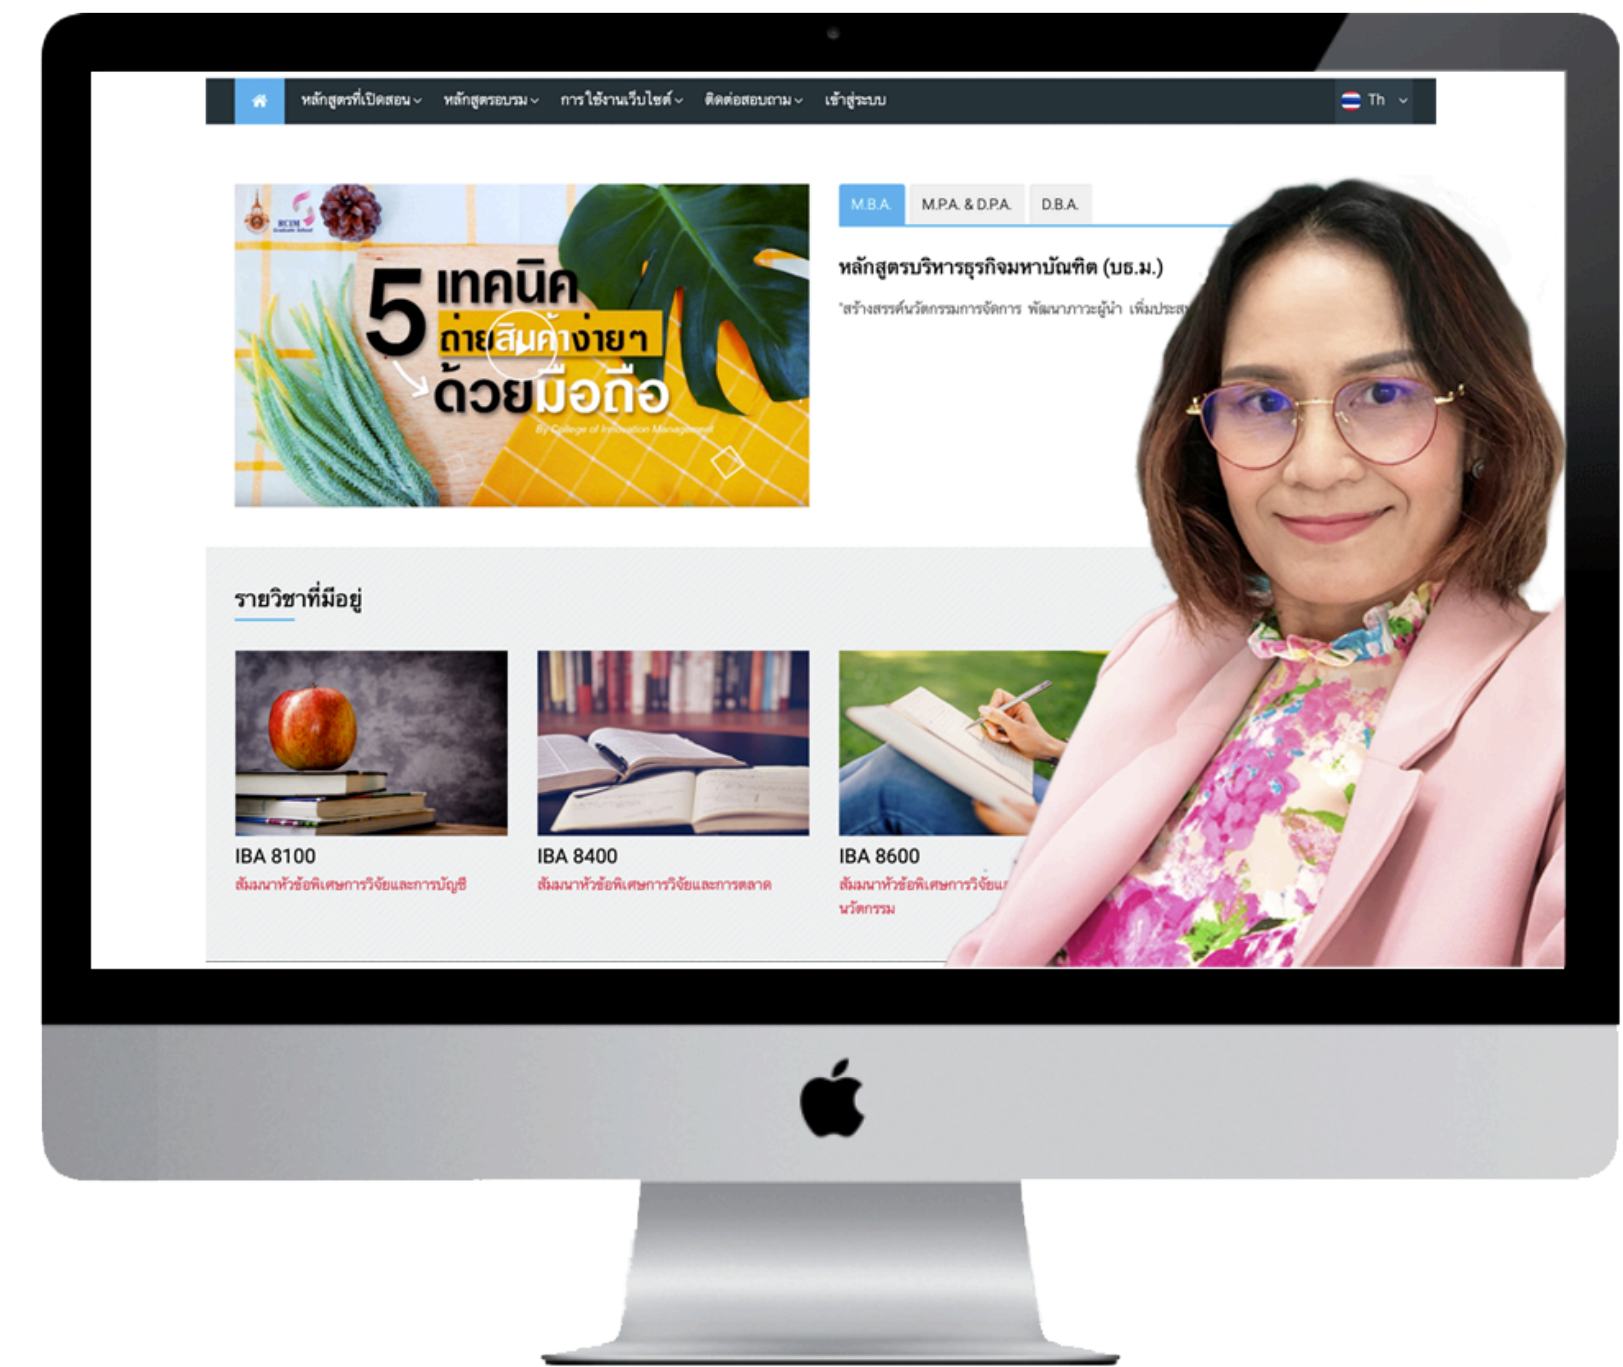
หลักสูตรที่เปิดสอน หลักสูตรอบรม การใช้งานเว็บไซต์ ติดต่อสอบถาม เข้าสู่ระบบ Th

5 เทคนิค ถ่ายสินค้าง่ายๆ ด้วยมือถือ

By College of Innovation Management

M.B.A. M.P.A. & D.P.A. D.B.A.

หลักสูตรบริหารธุรกิจมหาบัณฑิต (บธ.ม.)

"สร้างสรรค์นวัตกรรมการจัดการ พัฒนาภาวะผู้นำ เพิ่มประส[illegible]

รายวิชาที่มีอยู่

IBA 8100
สัมมนาหัวข้อพิเศษการวิจัยและการบัญชี

IBA 8400
สัมมนาหัวข้อพิเศษการวิจัยและการตลาด

IBA 8600
สัมมนาหัวข้อพิเศษการวิจัยแ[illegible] นวัตกรรม